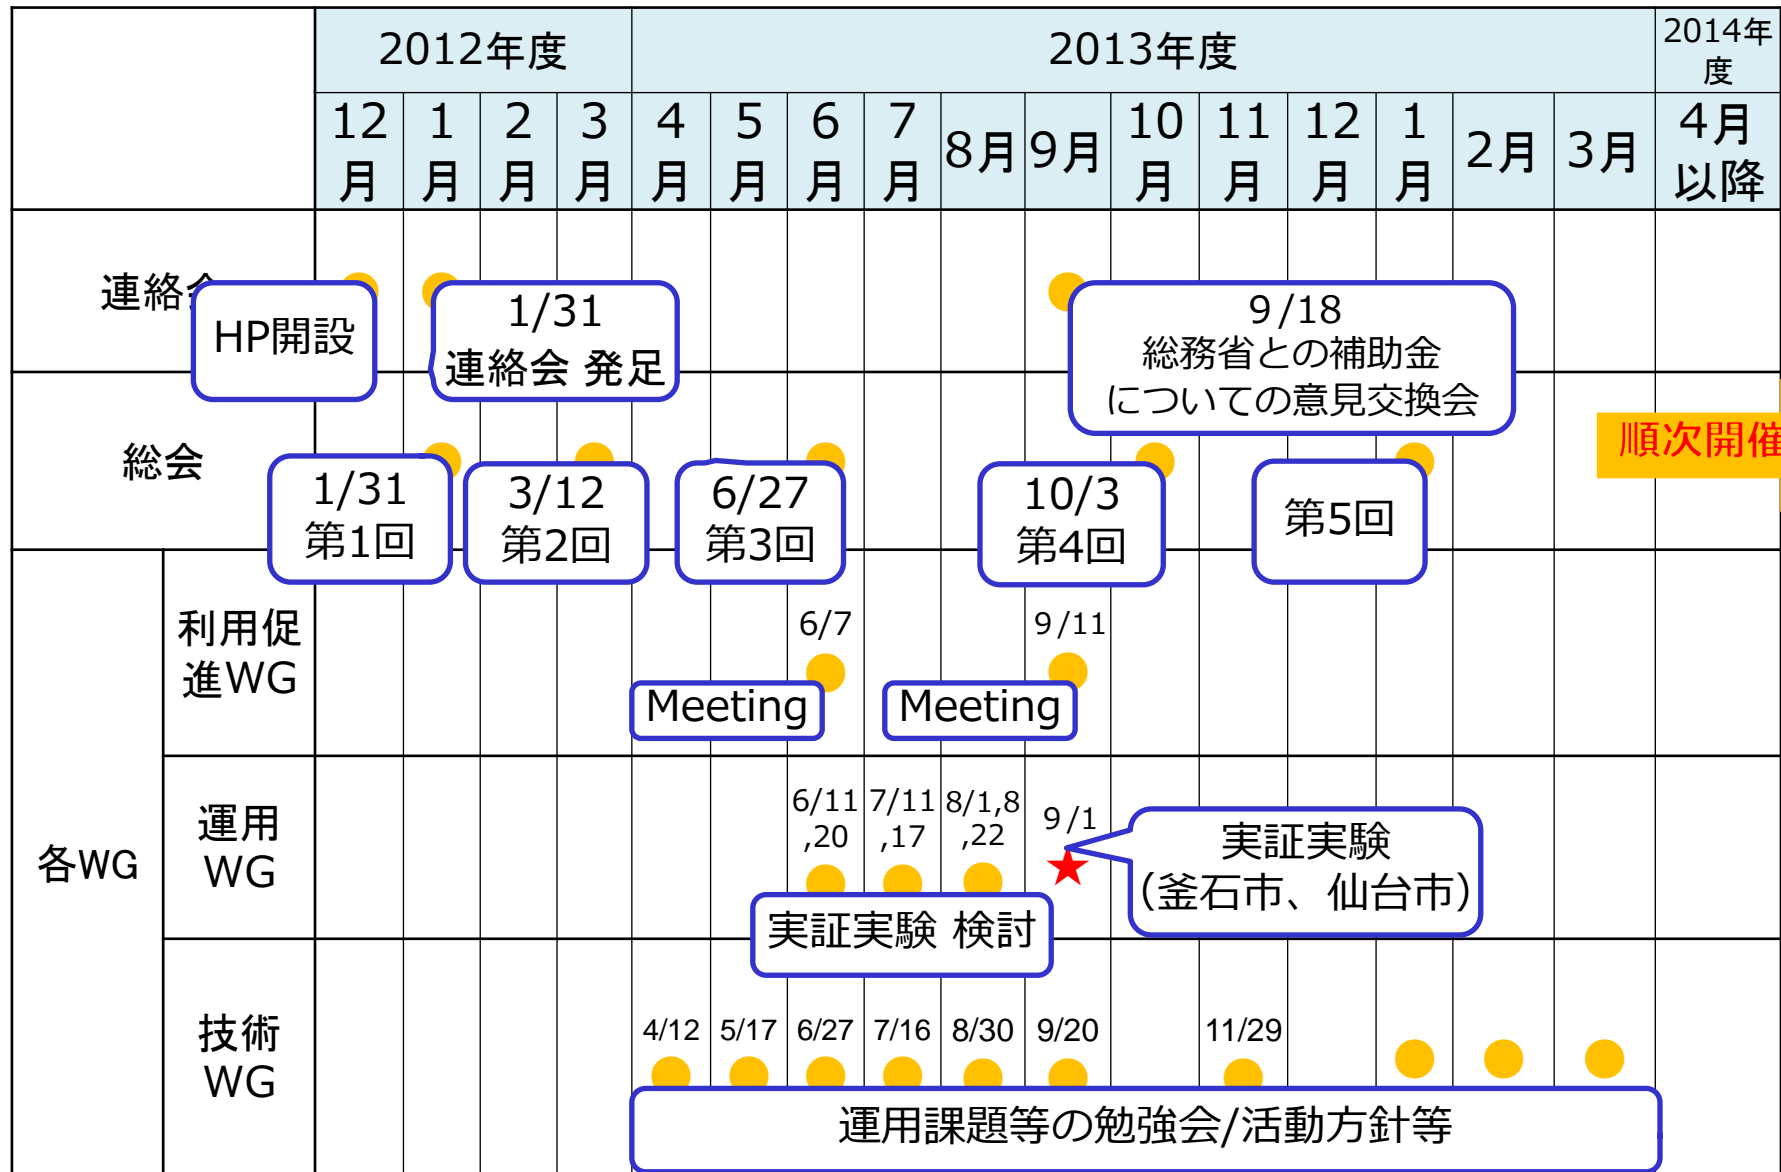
| | 2012年度 | | | | 2013年度 | | | | | | | | | | | | 2014年度 |
|---|---|---|---|---|---|---|---|---|---|---|---|---|---|---|---|---|---|
| | 12月 | 1月 | 2月 | 3月 | 4月 | 5月 | 6月 | 7月 | 8月 | 9月 | 10月 | 11月 | 12月 | 1月 | 2月 | 3月 | 4月以降 |

連絡会

HP開設

1/31
連絡会 発足

9/18
総務省との補助金についての意見交換会

総会

1/31
第1回

3/12
第2回

6/27
第3回

10/3
第4回

第5回

順次開催

各WG

利用促進WG

6/7

9/11

Meeting

Meeting

運用WG

6/11,20

7/11,17

8/1,8,22

9/1

実証実験 検討

実証実験
(釜石市、仙台市)

技術WG

4/12

5/17

6/27

7/16

8/30

9/20

11/29

運用課題等の勉強会/活動方針等